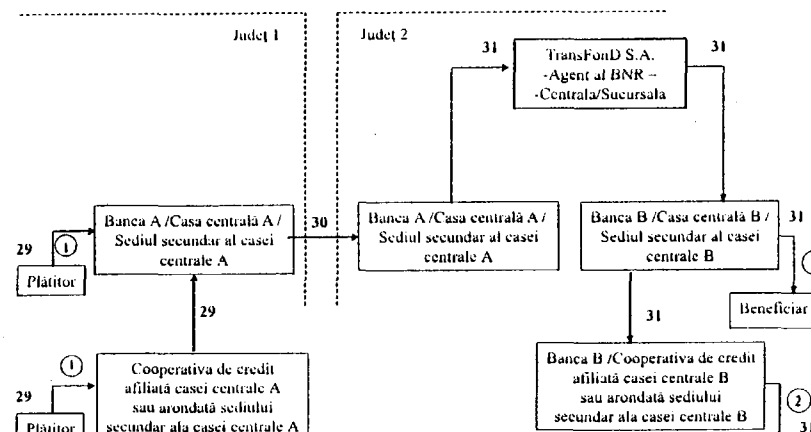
Judeţ 1

Judeţ 2

31

TransFonD S.A.
-Agent al BNR –
-Centrala/Sucursala

31

29

①

Plătitor

Banca A /Casa centrală A / Sediul secundar al casei centrale A

30

Banca A /Casa centrală A / Sediul secundar al casei centrale A

Banca B /Casa centrală B / Sediul secundar al casei centrale B

31

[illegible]

Beneficiar

29

31

①

29

Plătitor

Cooperativa de credit afiliată casei centrale A sau arondată sediului secundar ala casei centrale A

Banca B /Cooperativa de credit afiliată casei centrale B sau arondată sediului secundar ala casei centrale B

②

31